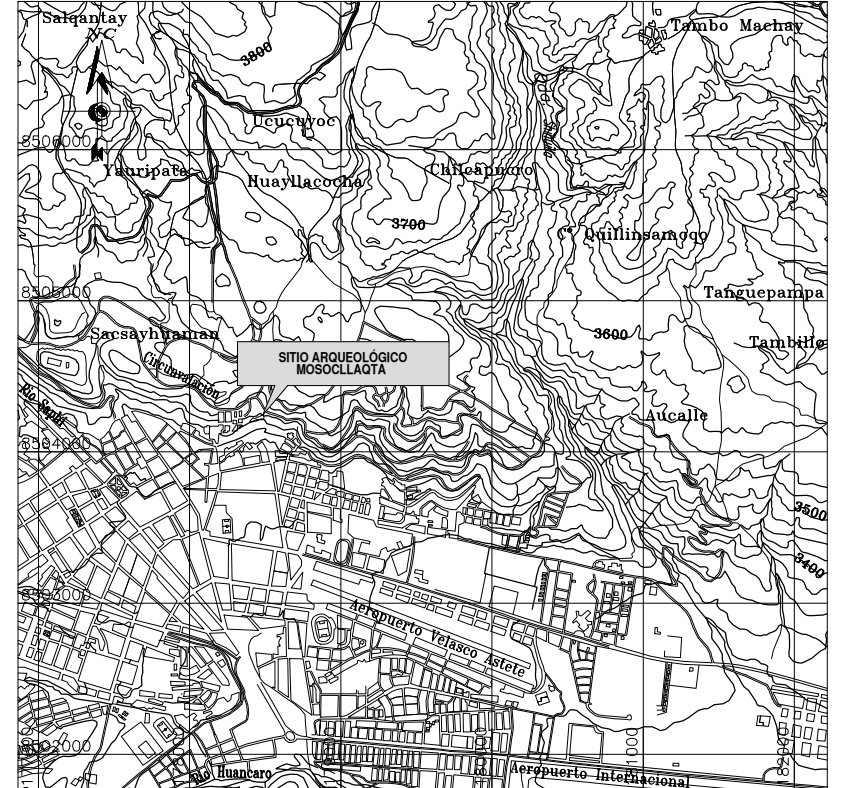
Salqantay
NC
Tambo Machay
3800
Ucucuyoc
8506000
Yauripata
Huayllacocha
Chilcapuquio
3700
Quillinsamoqo
8505000
Tanguepampa
Sacsayhuaman
3600
Tambillo
SITIO ARQUEOLÓGICO MOSOCLLAQTA
Circunvalación
Río Saphi
Aucalle
8504000
3500
3400
8503000
Aeropuerto Velasco Astete
8502000
Río Huancaro
Aeropuerto Internacional
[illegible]
1000
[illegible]